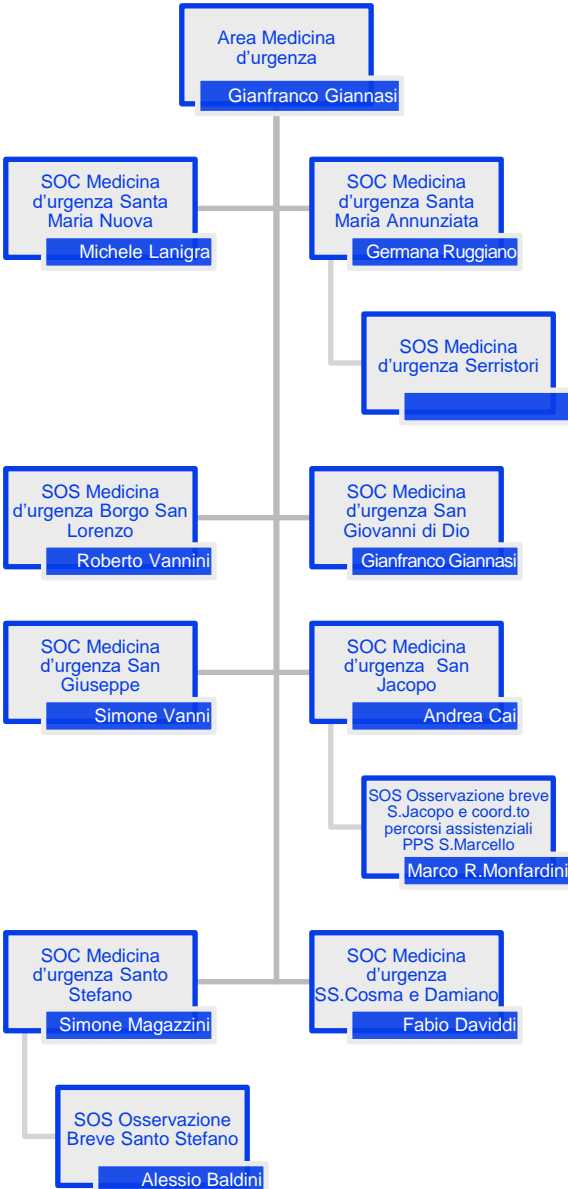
Area Medicina d’urgenza
Gianfranco Giannasi

SOC Medicina d’urgenza Santa Maria Nuova
Michele Lanigra

SOC Medicina d’urgenza Santa Maria Annunziata
Germana Ruggiano

SOS Medicina d’urgenza Serristori

SOS Medicina d’urgenza Borgo San Lorenzo
Roberto Vannini

SOC Medicina d’urgenza San Giovanni di Dio
Gianfranco Giannasi

SOC Medicina d’urgenza San Giuseppe
Simone Vanni

SOC Medicina d’urgenza San Jacopo
Andrea Cai

SOS Osservazione breve S.Jacopo e coord.to percorsi assistenziali PPS S.Marcello
Marco R.Monfardini

SOC Medicina d’urgenza Santo Stefano
Simone Magazzini

SOC Medicina d’urgenza SS.Cosma e Damiano
Fabio Daviddi

SOS Osservazione Breve Santo Stefano
Alessio Baldini